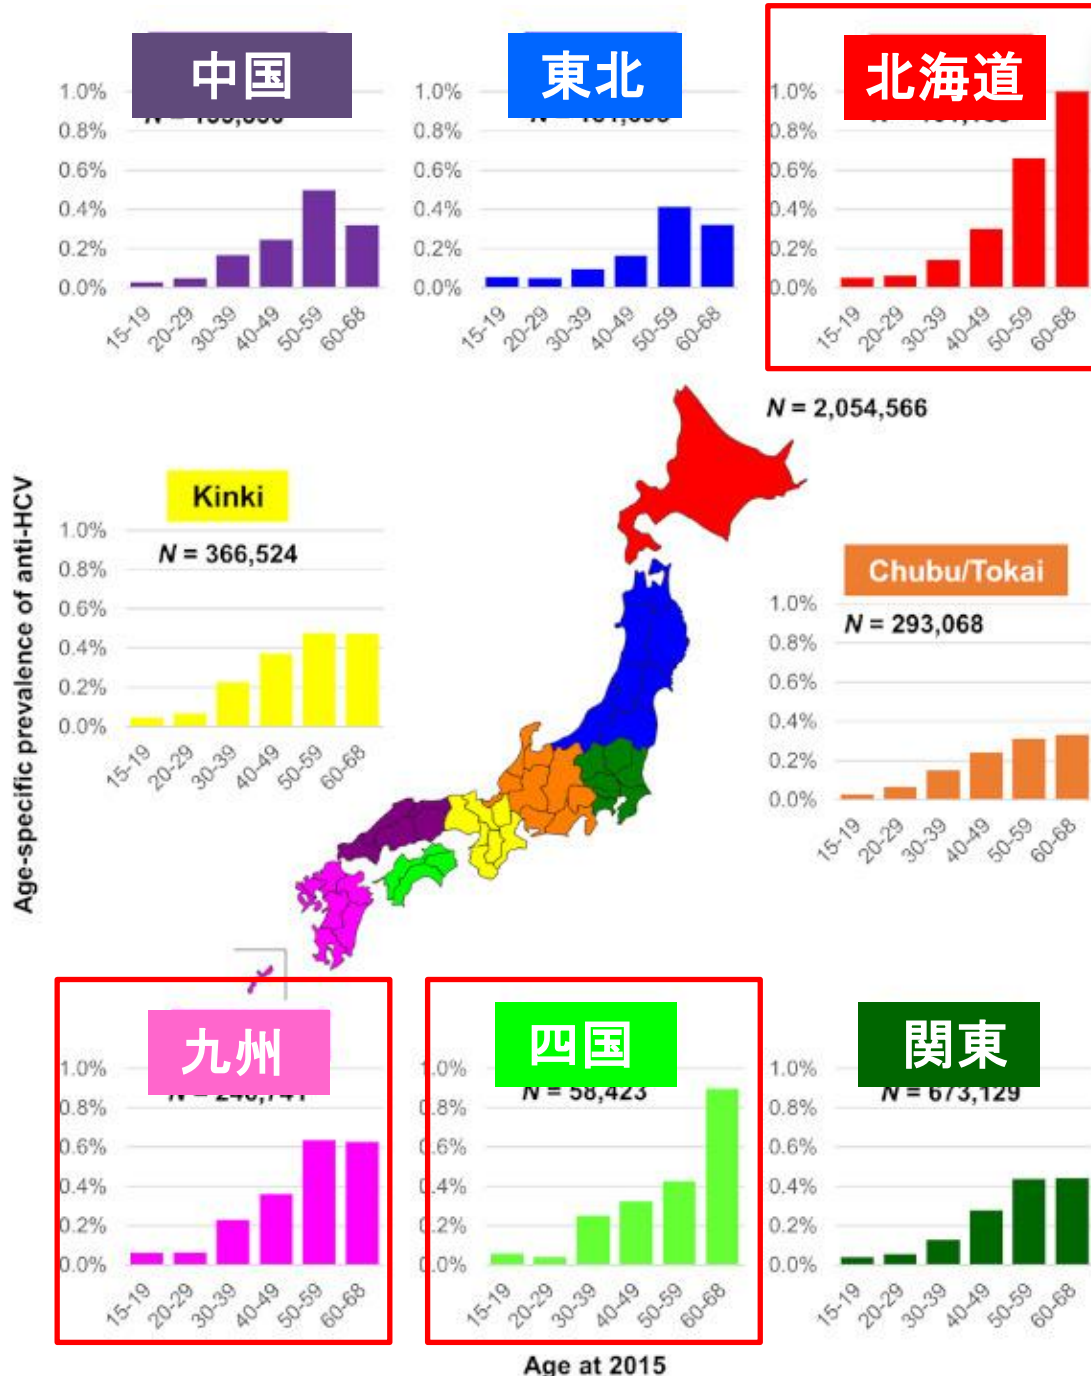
中国

1.0%
0.8%
0.6%
0.4%
0.2%
0.0%
15-19 20-29 30-39 40-49 50-59 60-68

東北

1.0%
0.8%
0.6%
0.4%
0.2%
0.0%
15-19 20-29 30-39 40-49 50-59 60-68

北海道

1.0%
0.8%
0.6%
0.4%
0.2%
0.0%
15-19 20-29 30-39 40-49 50-59 60-68

N = 2,054,566

Age-specific prevalence of anti-HCV

Kinki
N = 366,524
1.0%
0.8%
0.6%
0.4%
0.2%
0.0%
15-19 20-29 30-39 40-49 50-59 60-68

Chubu/Tokai
N = 293,068
1.0%
0.8%
0.6%
0.4%
0.2%
0.0%
15-19 20-29 30-39 40-49 50-59 60-68

九州
1.0%
0.8%
0.6%
0.4%
0.2%
0.0%
15-19 20-29 30-39 40-49 50-59 60-68

四国
N = 58,423
1.0%
0.8%
0.6%
0.4%
0.2%
0.0%
15-19 20-29 30-39 40-49 50-59 60-68

関東
N = 673,129
1.0%
0.8%
0.6%
0.4%
0.2%
0.0%
15-19 20-29 30-39 40-49 50-59 60-68

Age at 2015